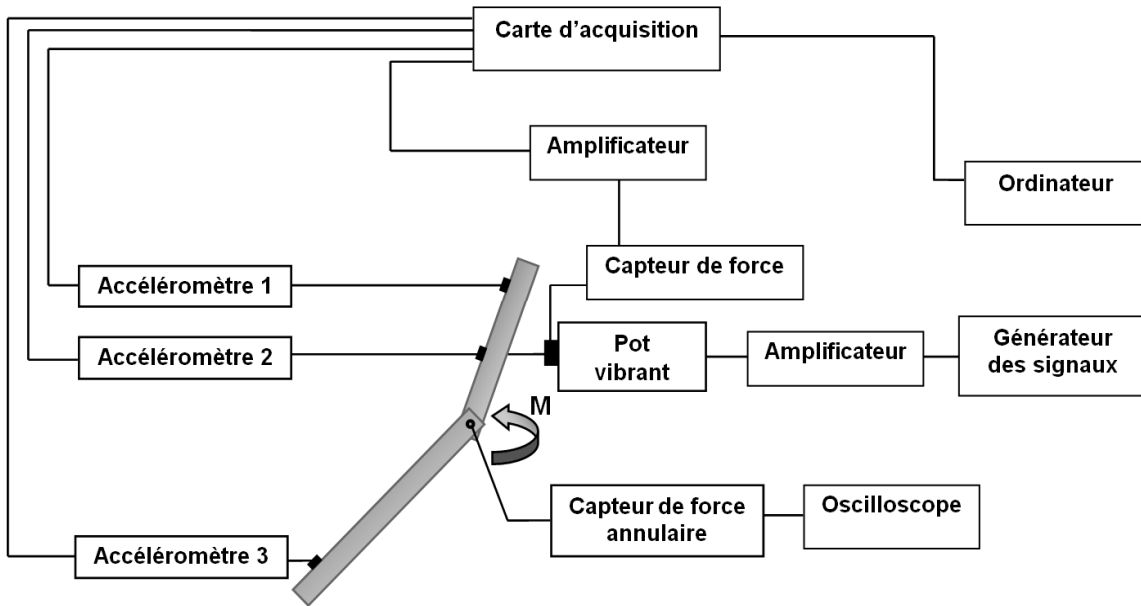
Carte d’acquisition

Amplificateur

Ordinateur

Capteur de force

Accéléromètre 1

Accéléromètre 2

Pot vibrant

Amplificateur

Générateur des signaux

M

Capteur de force annulaire

Oscilloscope

Accéléromètre 3